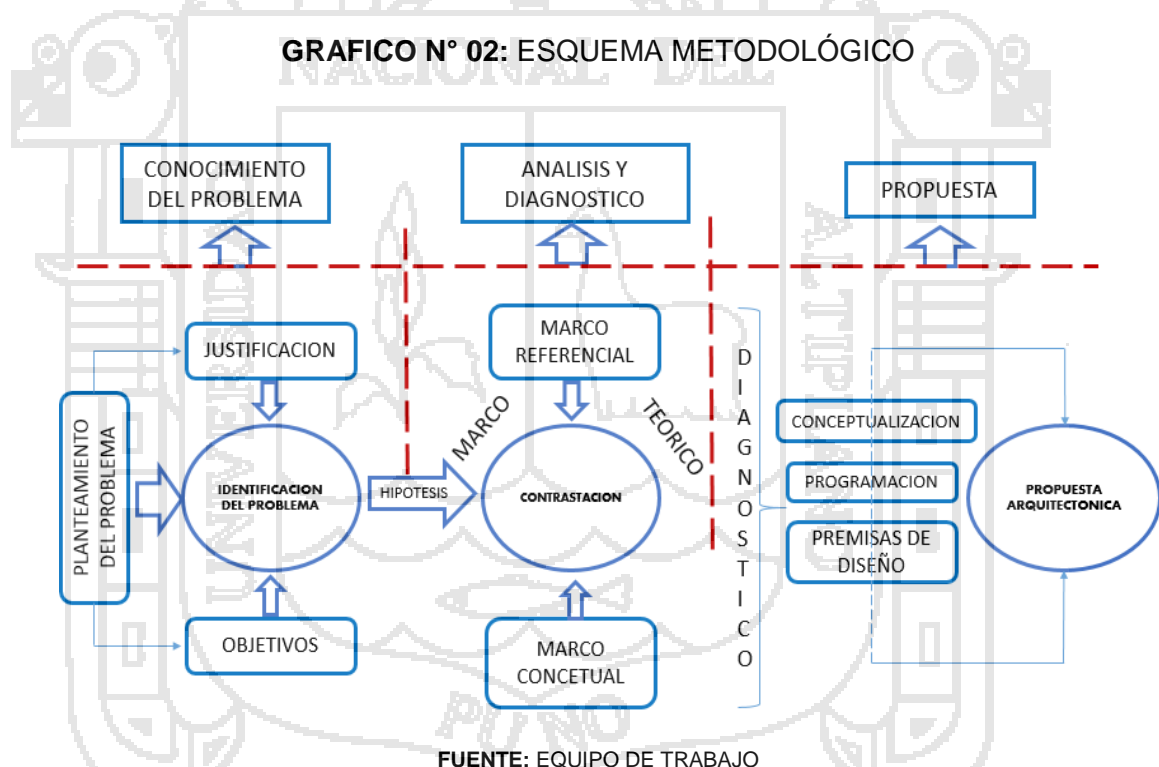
GRAFICO N° 02: ESQUEMA METODOLÓGICO

CONOCIMIENTO DEL PROBLEMA

ANALISIS Y DIAGNOSTICO

PROPUESTA

PLANTEAMIENTO DEL PROBLEMA

JUSTIFICACION

IDENTIFICACION DEL PROBLEMA

OBJETIVOS

HIPOTESIS

MARCO

TEORICO

MARCO REFERENCIAL

CONTRASTACION

MARCO CONCETUAL

DIAGNOSTICO

CONCEPTUALIZACION

PROGRAMACION

PREMISAS DE DISEÑO

PROPUESTA ARQUITECTONICA

FUENTE: EQUIPO DE TRABAJO